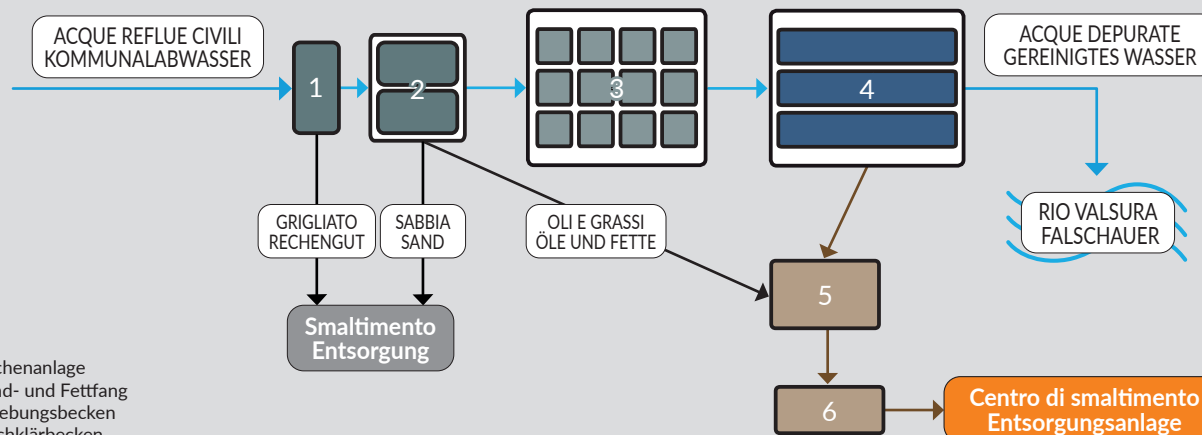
ACQUE REFLUE CIVILI
KOMMUNALABWASSER

1

2

3

4

ACQUE DEPURATE
GEREINIGTES WASSER

RIO VALSURA
FALSCHAUER

GRIGLIATO
RECHENGUT

SABBIA
SAND

OLI E GRASSI
ÖLE UND FETTE

5

Smaltimento
Entsorgung

6

Centro di smaltimento
Entsorgungsanlage

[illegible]chenanlage
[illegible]nd- und Fettfang
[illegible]ebungsbecken
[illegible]chklärbecken